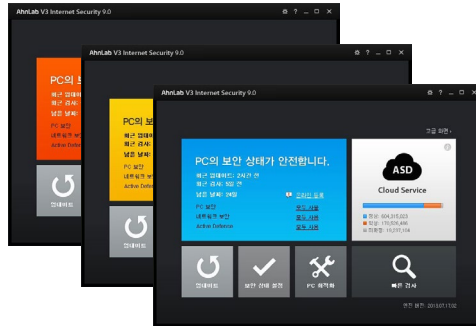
AhnLab V3 Internet Security 9.0

PC의 보
최근 업데이트
최근 검사:
남은 날짜:
PC 보안
네트워크 보
Active Defen

업데이트

AhnLab V3 Internet Security 9.0

PC의 보
최근 업데이트
최근 검사:
남은 날짜:
PC 보안
네트워크 보
Active Defen

업데이트

AhnLab V3 Internet Security 9.0

고급 화면

PC의 보안 상태가 안전합니다.
최근 업데이트: 2시간 전
최근 검사: 1일 전
남은 날짜: 24일
PC 보안
네트워크 보안
Active Defense
구매하기
모두 사용
모두 사용
모두 사용

ASD
Cloud Service
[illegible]: 604,318,023
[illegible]: 170,526,466
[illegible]: 19,297,104

업데이트
보안 상태 설정
PC 최적화
빠른 검사

엔진 버전: 2013.07.11.02